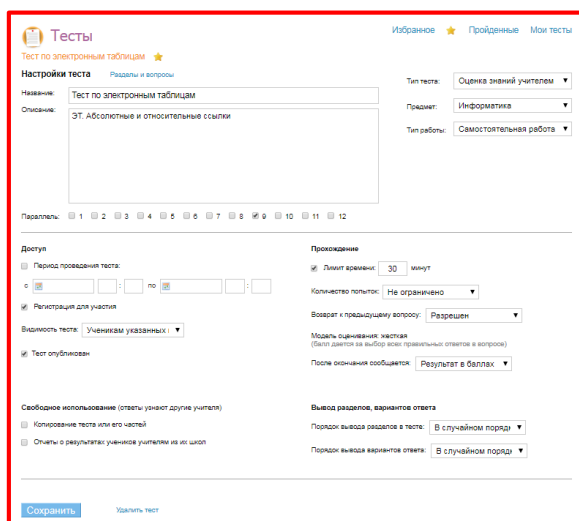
Тесты

Тест по электронным таблицам

Избранное Пройденные Мои тесты

Настройки теста Разделы и вопросы

Название: Тест по электронным таблицам

Описание: ЭТ. Абсолютные и относительные ссылки

Тип теста: Оценка знаний учителем

Предмет: Информатика

Тип работы: Самостоятельная работа

Параллель: 1 2 3 4 5 6 7 8 9 10 11 12

Доступ

Период проведения теста:

с : по :

Регистрация для участия

Видимость теста: Ученикам указанных

Тест опубликован

Прохождение

Лимит времени: 30 минут

Количество попыток: Не ограничено

Возврат к предыдущему вопросу: Разрешен

Модель оценивания: жесткая
(балл дается за выбор всех правильных ответов в вопросе)

После окончания сообщается: Результат в баллах

Свободное использование (ответы узнают другие учителя)

Копирование теста или его частей

Отчеты о результатах учеников учителям из их школ

Вывод разделов, вариантов ответа

Порядок вывода разделов в тесте: В случайном поряд

Порядок вывода вариантов ответа: В случайном поряд

Сохранить Удалить тест